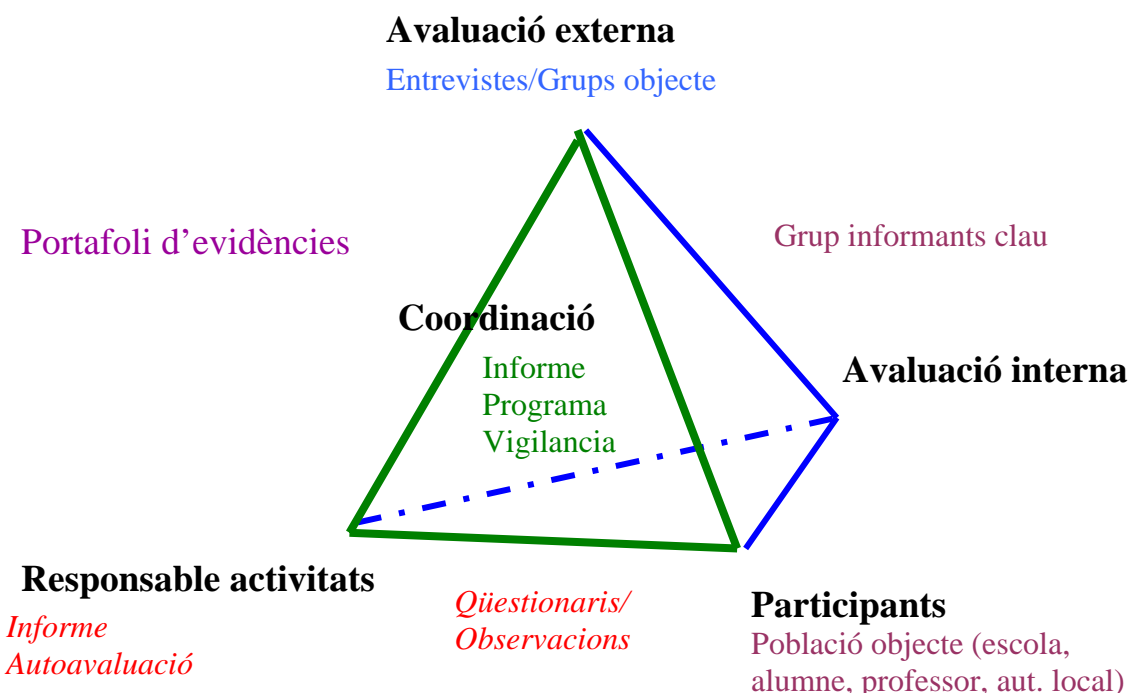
Avaluació externa
Entrevistes/Grups objecte

Portafoli d'evidències

Grup informants clau

Coordinació
Informe
Programa
Vigilancia

Avaluació interna

Responsable activitats
Informe
Autoavaluació

Qüestionaris/
Observacions

Participants
Població objecte (escola, alumne, professor, aut. local)